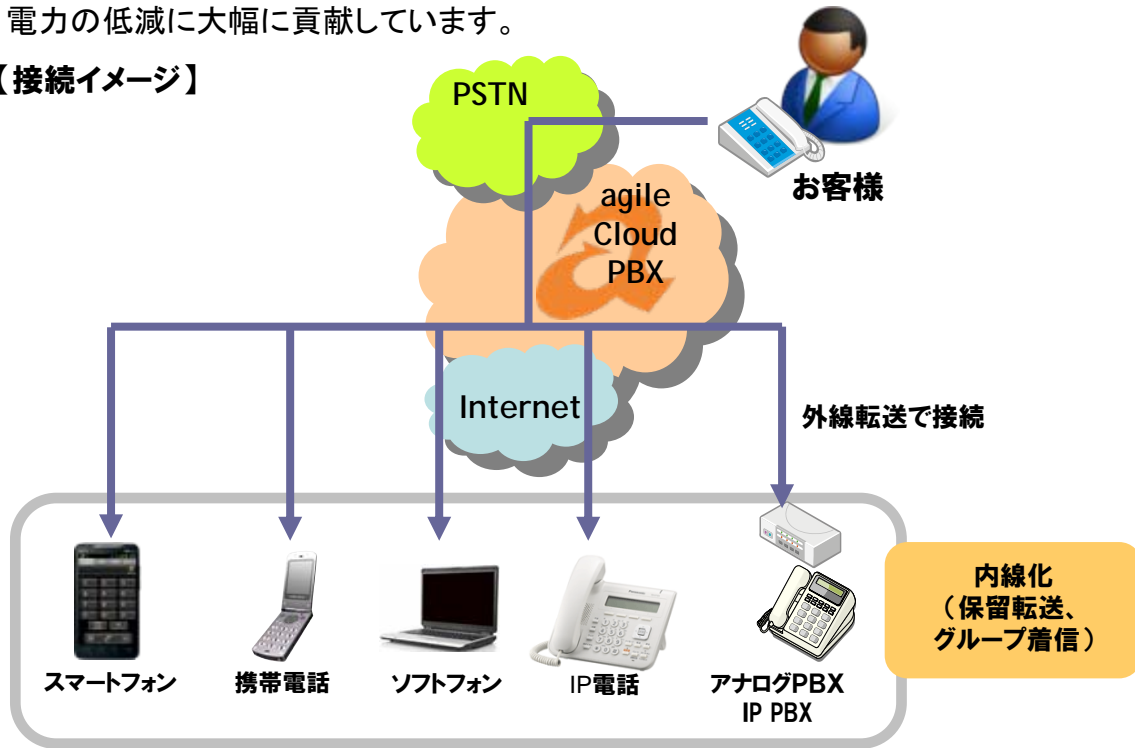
電力の低減に大幅に貢献しています。

【接続イメージ】

PSTN

お客様

agile Cloud PBX

Internet

外線転送で接続

内線化
（保留転送、グループ着信）

スマートフォン

携帯電話

ソフトフォン

IP電話

アナログPBX
IP PBX